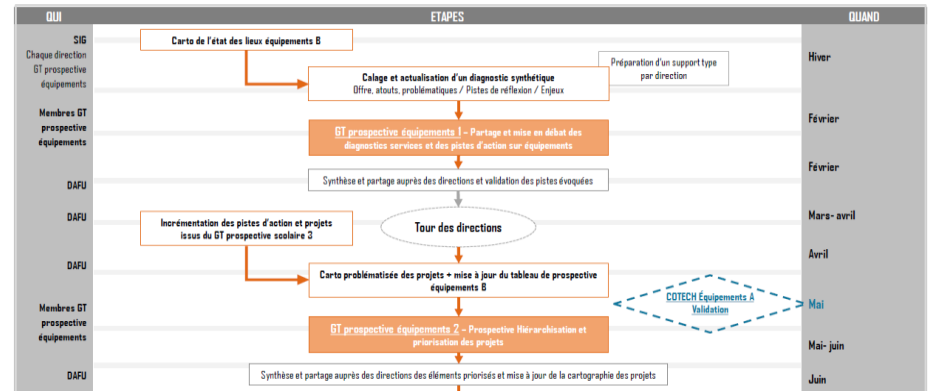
QUI

ETAPES

QUAND

SIG
Chaque direction
GT prospective équipements

Carto de l'état des lieux équipements B

Préparation d'un support type par direction

Hiver

Calage et actualisation d'un diagnostic synthétique
Offre, atouts, problématiques / Pistes de réflexion / Enjeux

Membres GT prospective équipements

GT prospective équipements 1 – Partage et mise en débat des diagnostics services et des pistes d'action sur équipements

Février

Février

DAFU

Synthèse et partage auprès des directions et validation des pistes évoquées

DAFU

Incrémentation des pistes d'action et projets issus du GT prospective scolaire 3

Tour des directions

Mars- avril

Avril

DAFU

Carto problématisée des projets + mise à jour du tableau de prospective équipements B

COTECH Équipements A
Validation

Mai

Membres GT prospective équipements

GT prospective équipements 2 – Prospective Hiérarchisation et priorisation des projets

Mai- juin

DAFU

Synthèse et partage auprès des directions des éléments priorisés et mise à jour de la cartographie des projets

Juin